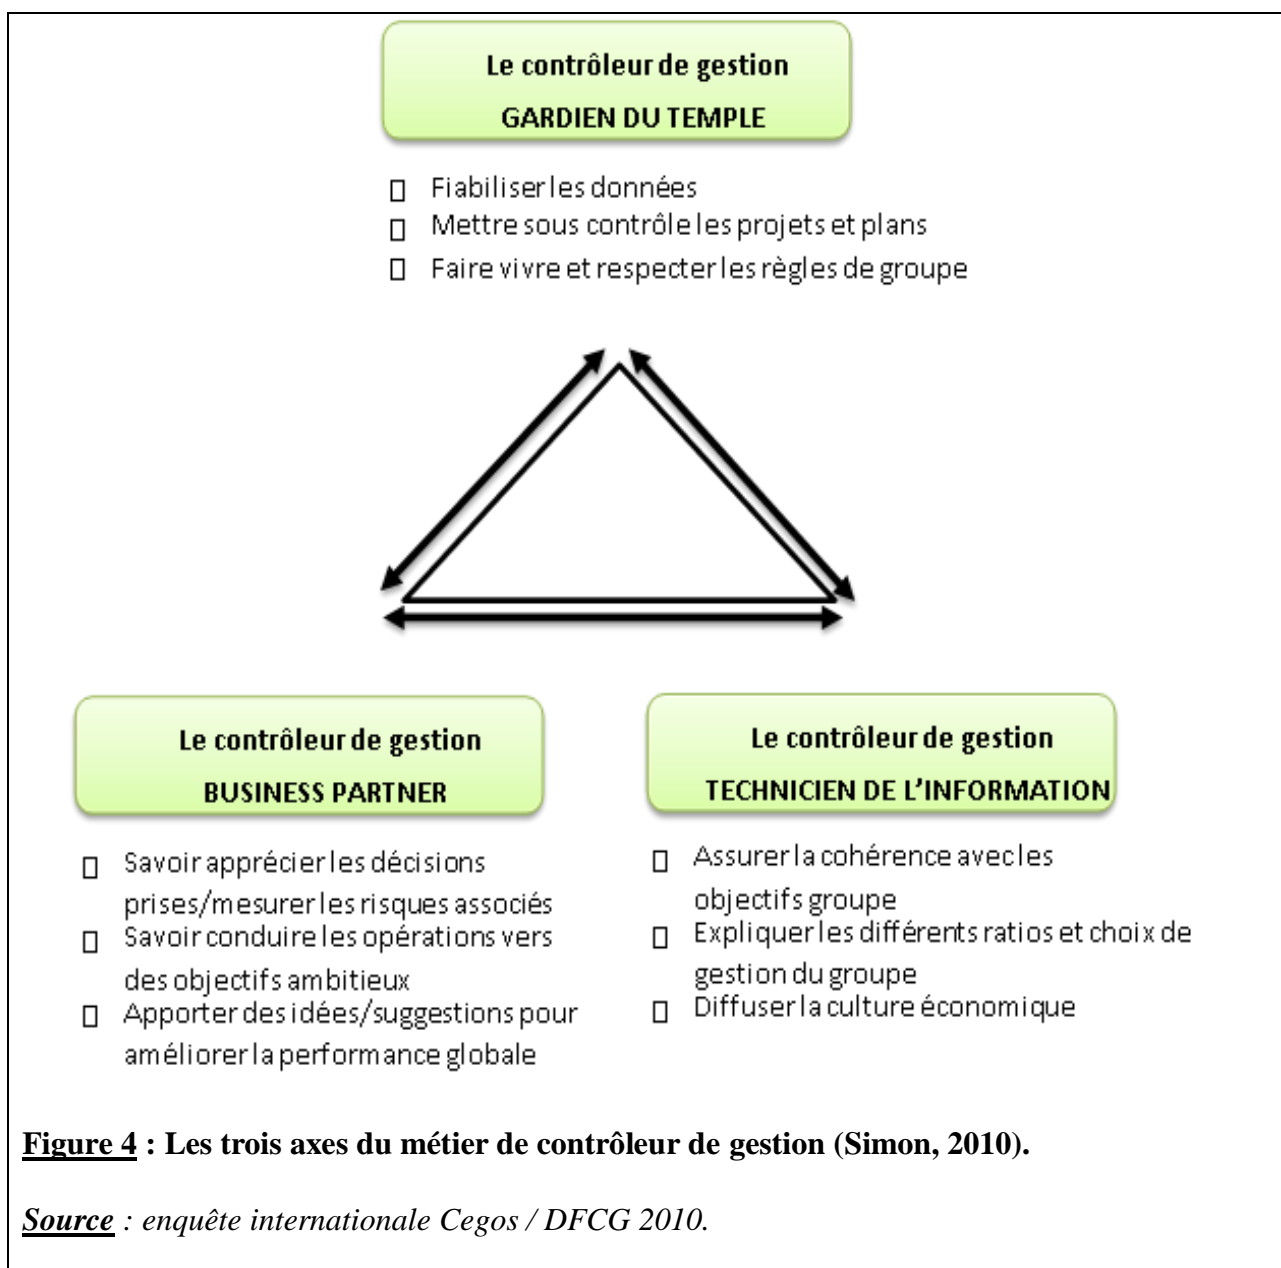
Le contrôleur de gestion
GARDIEN DU TEMPLE

- Fiabiliser les données
- Mettre sous contrôle les projets et plans
- Faire vivre et respecter les règles de groupe

Le contrôleur de gestion
BUSINESS PARTNER

- Savoir apprécier les décisions prises/mesurer les risques associés
- Savoir conduire les opérations vers des objectifs ambitieux
- Apporter des idées/suggestions pour améliorer la performance globale

Le contrôleur de gestion
TECHNICIEN DE L'INFORMATION

- Assurer la cohérence avec les objectifs groupe
- Expliquer les différents ratios et choix de gestion du groupe
- Diffuser la culture économique

Figure 4 : Les trois axes du métier de contrôleur de gestion (Simon, 2010).

Source : enquête internationale Cegos / DFCG 2010.